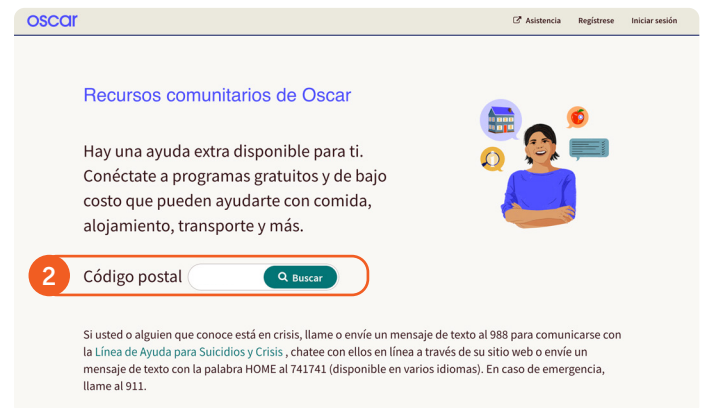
oscar

Asistencia Regístrese Iniciar sesión

Recursos comunitarios de Oscar

Hay una ayuda extra disponible para ti. Conéctate a programas gratuitos y de bajo costo que pueden ayudarte con comida, alojamiento, transporte y más.

2 Código postal Buscar

Si usted o alguien que conoce está en crisis, llame o envíe un mensaje de texto al 988 para comunicarse con la Línea de Ayuda para Suicidios y Crisis , chatee con ellos en línea a través de su sitio web o envíe un mensaje de texto con la palabra HOME al 741741 (disponible en varios idiomas). En caso de emergencia, llame al 911.